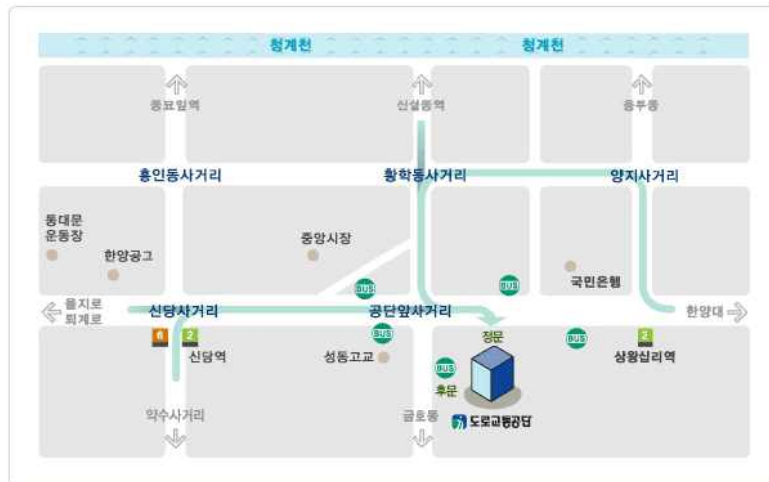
청계천
청계천
동묘앞역
신설동역
용두동
흥인동사거리
황학동사거리
양지사거리
동대문 운동장
한양공고
중앙시장
국민은행
BUS
BUS
을지로 퇴계로
신당사거리
공단앞사거리
한양대
6
2
BUS
정문
BUS
2
신당역
성동고교
BUS
상왕십리역
후문
약수사거리
금호동
도로교통공단